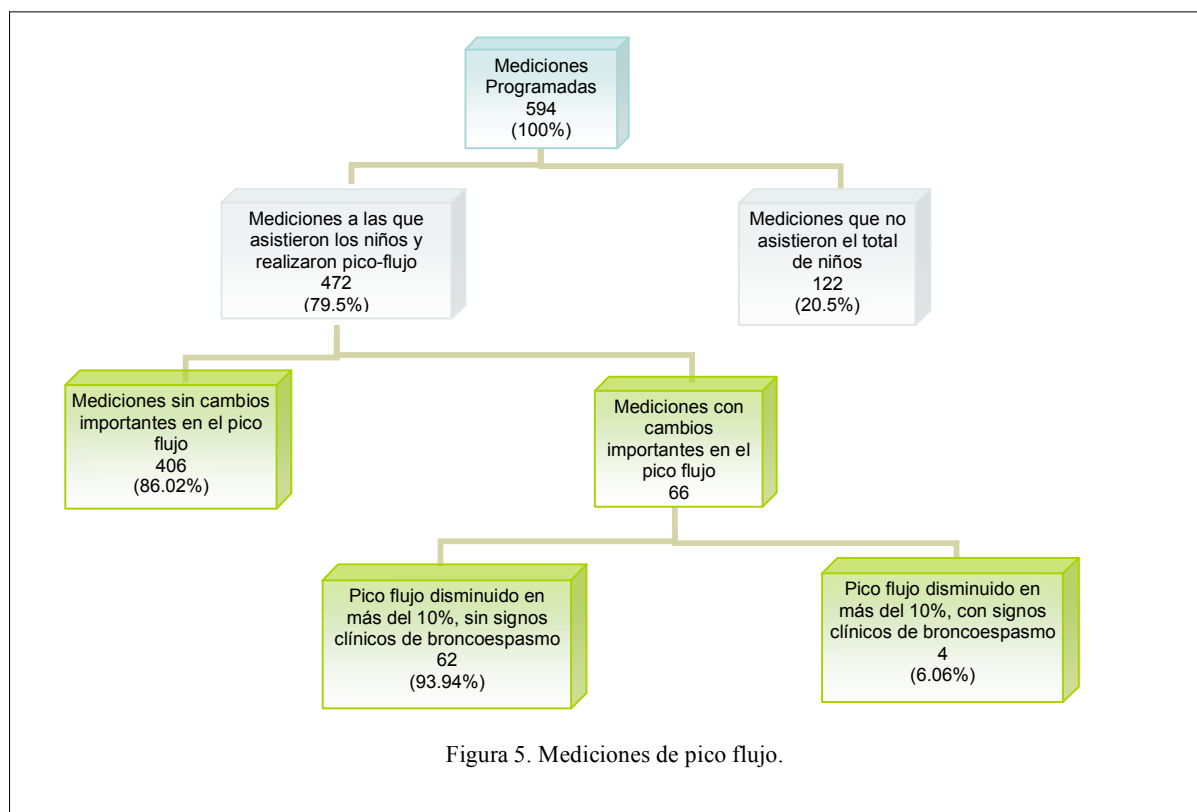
Mediciones Programadas
594
(100%)

Mediciones a las que asistieron los niños y realizaron pico-flujo
472
(79.5%)

Mediciones que no asistieron el total de niños
122
(20.5%)

Mediciones sin cambios importantes en el pico flujo
406
(86.02%)

Mediciones con cambios importantes en el pico flujo
66

Pico flujo disminuido en más del 10%, sin signos clínicos de broncoespasmo
62
(93.94%)

Pico flujo disminuido en más del 10%, con signos clínicos de broncoespasmo
4
(6.06%)

Figura 5. Mediciones de pico flujo.